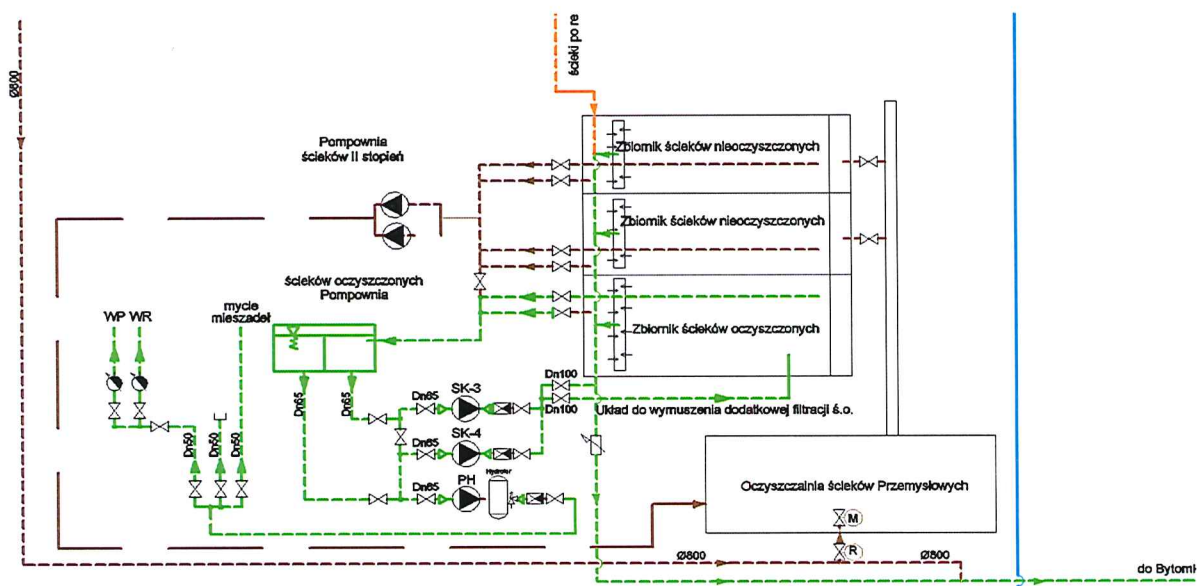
Ø800

ścieki po re

Pompownia
ścieków II stopień

Zbiornik ścieków nieoczyszczonych

Zbiornik ścieków nieoczyszczonych

ścieków oczyszczonych
Pompownia

Zbiornik ścieków oczyszczonych

WP WR

mycie
mieszadeł

Dn100
SK-3
Dn65
Dn100
Dn65
Dn65

Układ do wymuszenia dodatkowej filtracji ś.o.

SK-4
Dn65

Dn50 Dn50 Dn50

Dn65
PH
Hydrofor

Oczyszczalnia ścieków Przemysłowych

M
R

Ø800
Ø800

do Bytomk